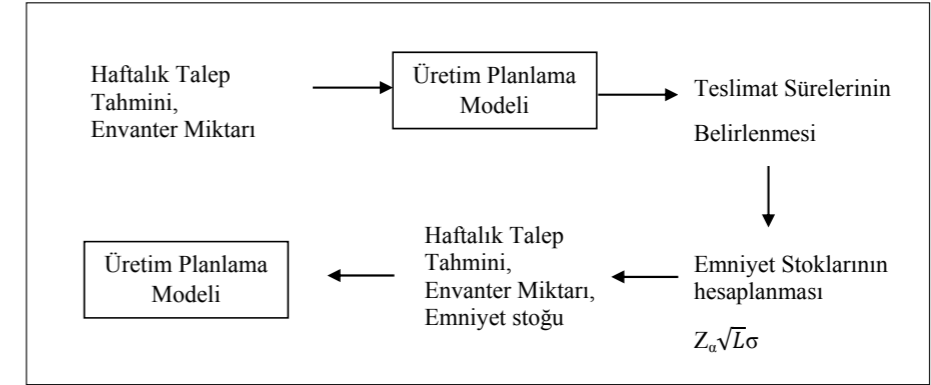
Haftalık Talep Tahmini, Envanter Miktarı

Üretim Planlama Modeli

Teslimat Sürelerinin

Belirlenmesi

Emniyet Stoklarının hesaplanması

$Z_{\alpha}\sqrt{L}\sigma$

Haftalık Talep Tahmini, Envanter Miktarı, Emniyet stoğu

Üretim Planlama Modeli